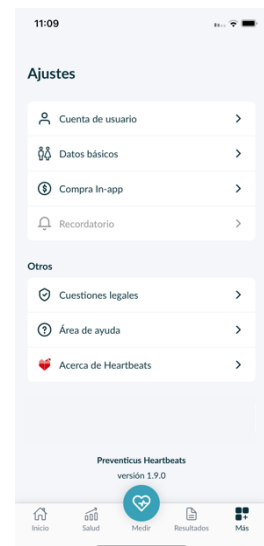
11:09

Ajustes

Cuenta de usuario

Datos básicos

Compra In-app

Recordatorio

Otros

Cuestiones legales

Área de ayuda

Acerca de Heartbeats

Preventicus Heartbeats
versión 1.9.0

Inicio
Salud
Medir
Resultados
Más